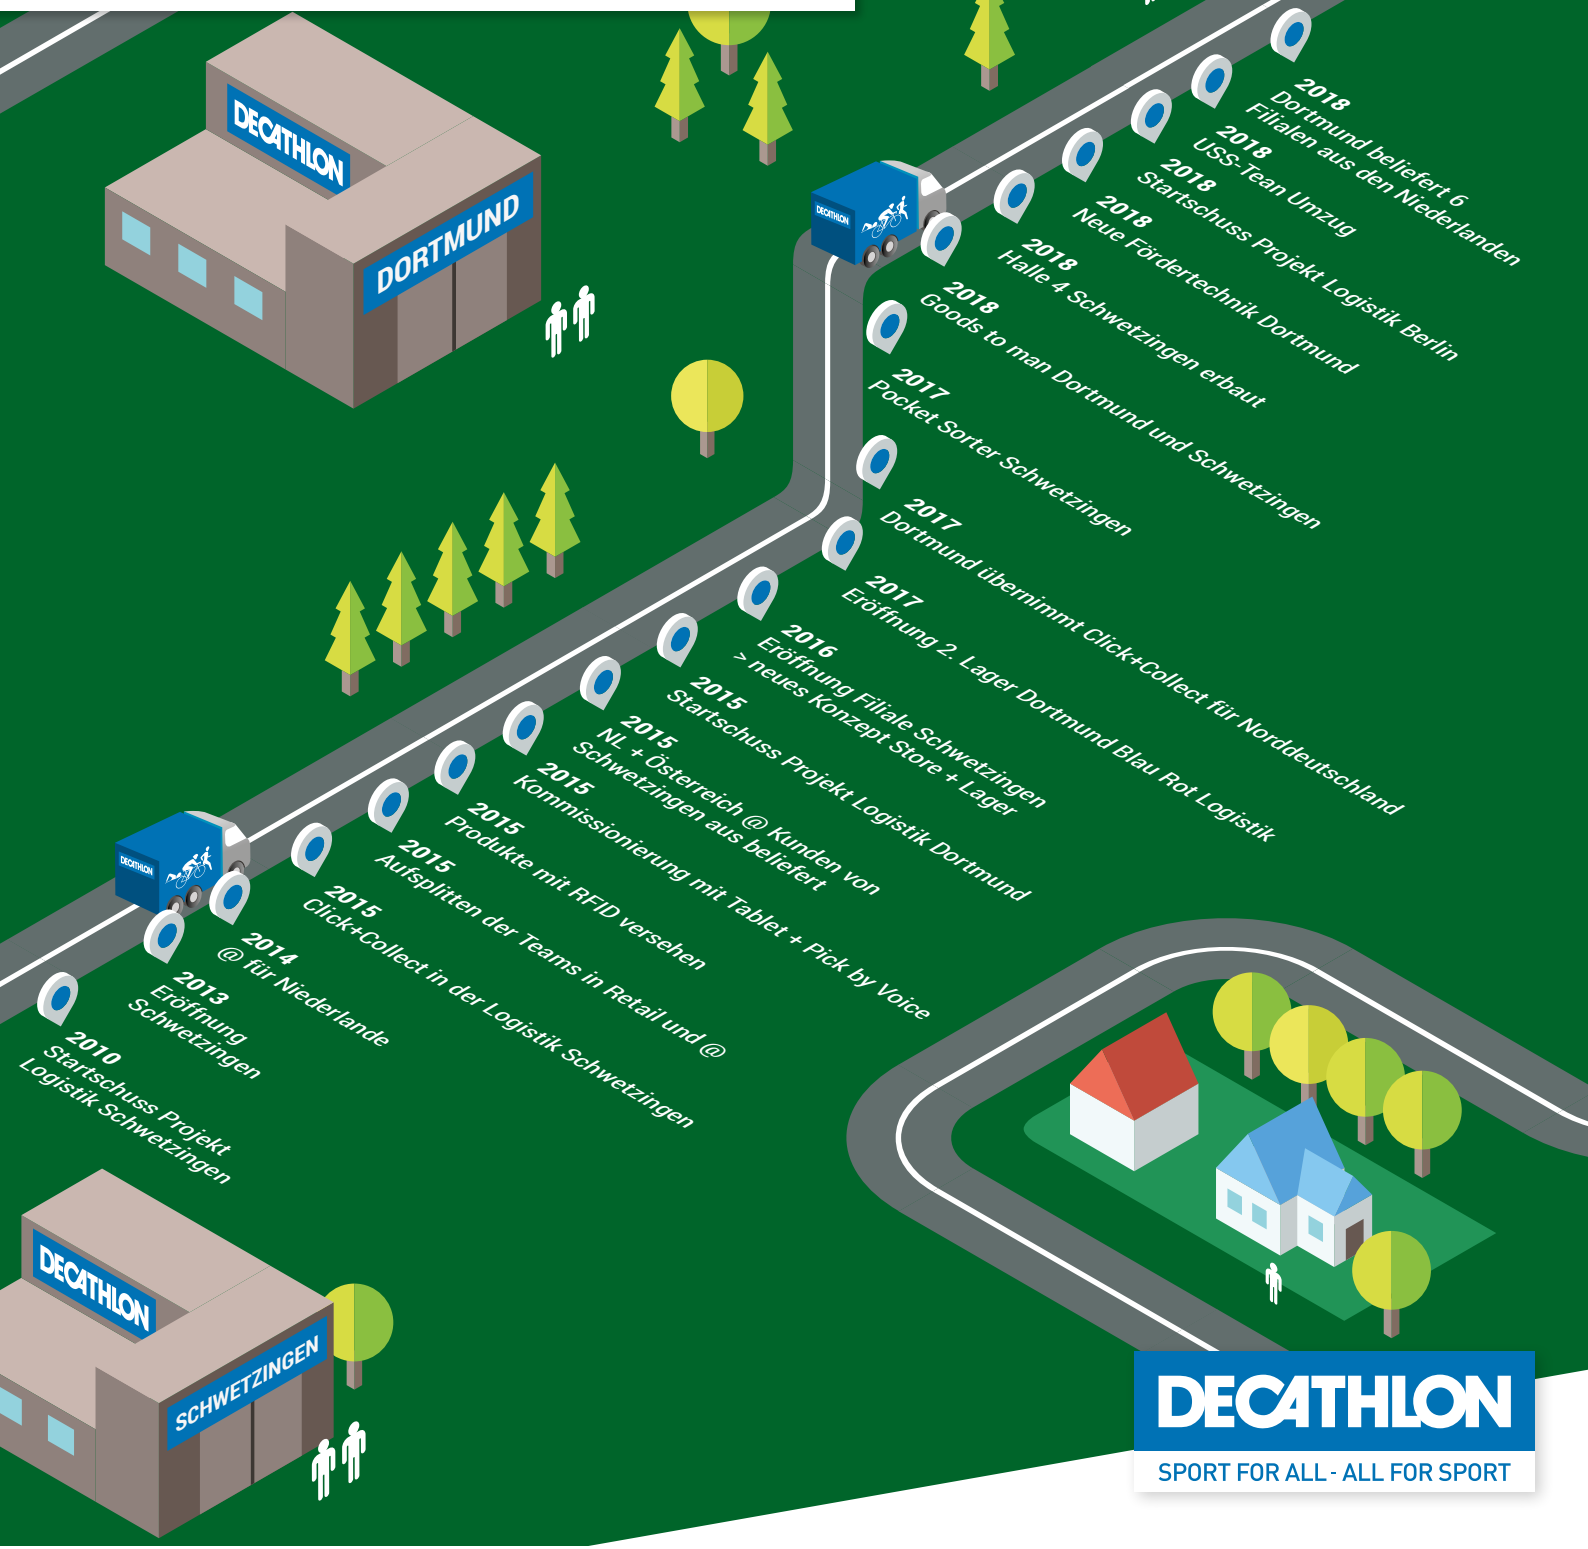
DECATHLON
DORTMUND

2018
Dortmund beliefert 6 Filialen aus den Niederlanden

2018
USS-Tean Umzug

2018
Startschuss Projekt Logistik Berlin

2018
Neue Fördertechnik Dortmund

2018
Halle 4 Schwetzingen erbaut

2018
Goods to man Dortmund und Schwetzingen

2017
Pocket Sorter Schwetzingen

2017
Dortmund übernimmt Click+Collect für Norddeutschland

2017
Eröffnung 2. Lager Dortmund Blau Rot Logistik

2016
Eröffnung Filiale Schwetzingen > neues Konzept Store + Lager

2015
Startschuss Projekt Logistik Dortmund

2015
NL + Österreich @ Kunden von Schwetzingen aus beliefert

2015
Kommissionierung mit Tablet + Pick by Voice

2015
Produkte mit RFID versehen

2015
Aufsplitten der Teams in Retail und @

2015
Click+Collect in der Logistik Schwetzingen

2014
@ für Niederlande

2013
Eröffnung Schwetzingen

2010
Startschuss Projekt Logistik Schwetzingen

DECATHLON
SCHWETZINGEN

DECATHLON
SPORT FOR ALL - ALL FOR SPORT